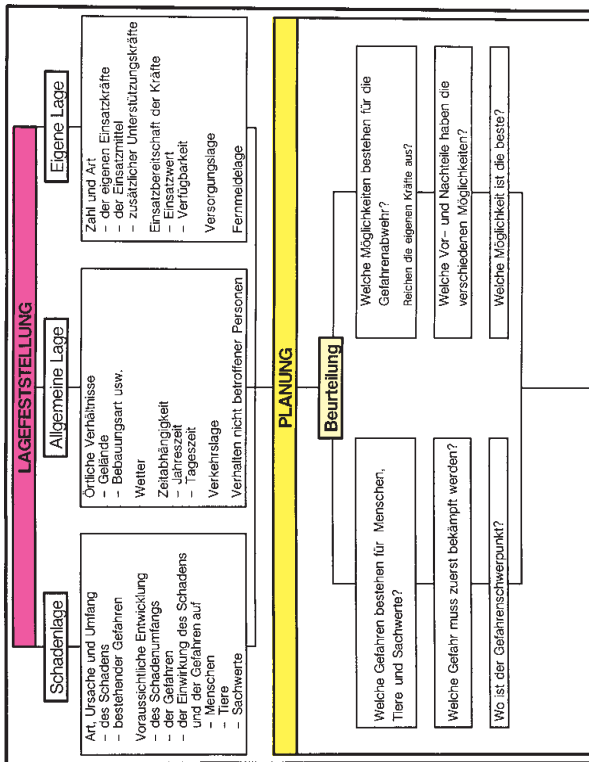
LAGEFESTSTELLUNG

Schadenlage

Art, Ursache und Umfang
- des Schadens
- bestehender Gefahren
Voraussichtliche Entwicklung
- des Schadenumfangs
- der Gefahren
- der Einwirkung des Schadens und der Gefahren auf
  - Menschen
  - Tiere
  - Sachwerte

Allgemeine Lage

Örtliche Verhältnisse
- Gelände
- Bebauungsart usw.
Wetter
Zeitabhängigkeit
- Jahreszeit
- Tageszeit
Verkehrslage
Verhalten nicht betroffener Personen

Eigene Lage

Zahl und Art
- der eigenen Einsatzkräfte
- der Einsatzmittel
- zusätzlicher Unterstützungskräfte
Einsatzbereitschaft der Kräfte
- Einsatzwert
- Verfügbarkeit
Versorgungslage
Fernmeldelage

PLANUNG

Beurteilung

Welche Gefahren bestehen für Menschen, Tiere und Sachwerte?

Welche Gefahr muss zuerst bekämpft werden?

Wo ist der Gefahrenschwerpunkt?

Welche Möglichkeiten bestehen für die Gefahrenabwehr?
Reichen die eigenen Kräfte aus?

Welche Vor- und Nachteile haben die verschiedenen Möglichkeiten?

Welche Möglichkeit ist die beste?